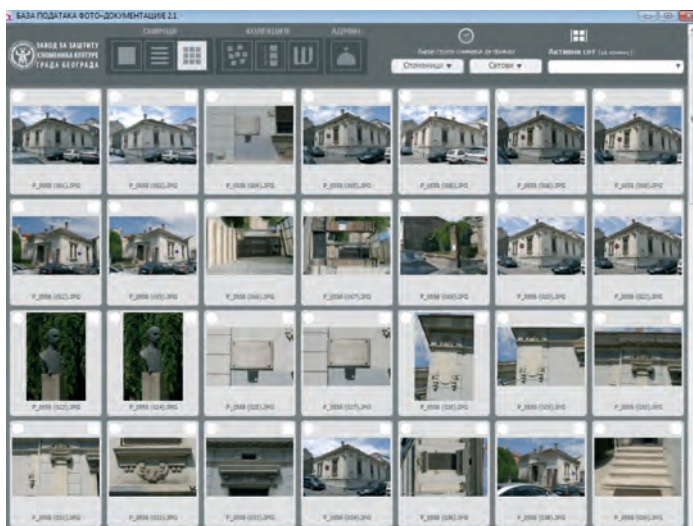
БАЗА ПОДАТАКА ФОТО-ДОКУМЕНТАЦИЈЕ 2.1

ЗАВОД ЗА ЗАШТИТУ СПОМЕНИКА КУЛТУРЕ ГРАДА БЕОГРАДА

СНИМЦИ

КОЛЕКЦИЈЕ

АДМИН

Баци групе снимака за приказ

Споменици ▾

Сетови ▾

Активни сет (за измену)

P_0008 (001).JPG

P_0008 (002).JPG

P_0008 (004).JPG

P_0008 (005).JPG

P_0008 (006).JPG

P_0008 (008).JPG

P_0008 (009).JPG

P_0008 (012).JPG

P_0008 (013).JPG

P_0008 (016).JPG

P_0008 (017).JPG

P_0008 (019).JPG

P_0008 (020).JPG

P_0008 (022).JPG

P_0008 (023).JPG

P_0008 (024).JPG

P_0008 (026).JPG

P_0008 (027).JPG

P_0008 (028).JPG

P_0008 (030).JPG

P_0008 (031).JPG

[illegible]

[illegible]

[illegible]

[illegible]

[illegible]

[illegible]

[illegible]